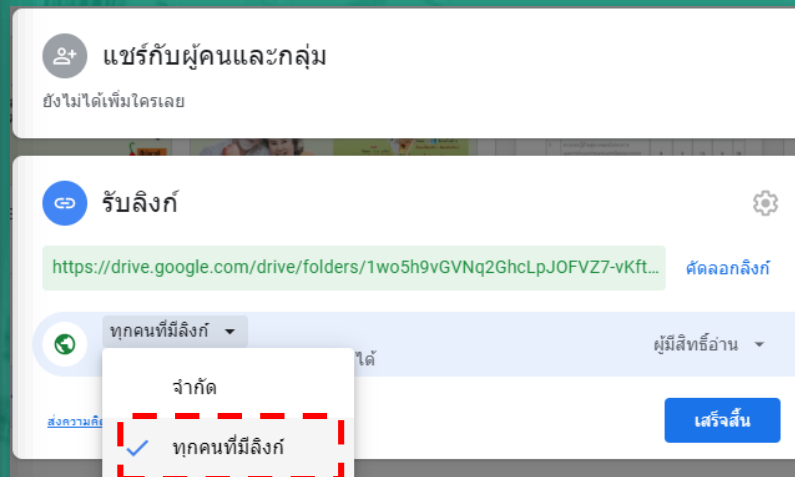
แชร์กับผู้คนและกลุ่ม

ยังไม่ได้เพิ่มใครเลย

รับลิงก์

https://drive.google.com/drive/folders/1wo5h9vGVNq2GhcLpJOFVZ7-vKft...

คัดลอกลิงก์

ทุกคนที่มีลิงก์

ได้

ผู้มีสิทธิ์อ่าน

จำกัด

ทุกคนที่มีลิงก์

ส่งความคิด

เสร็จสิ้น